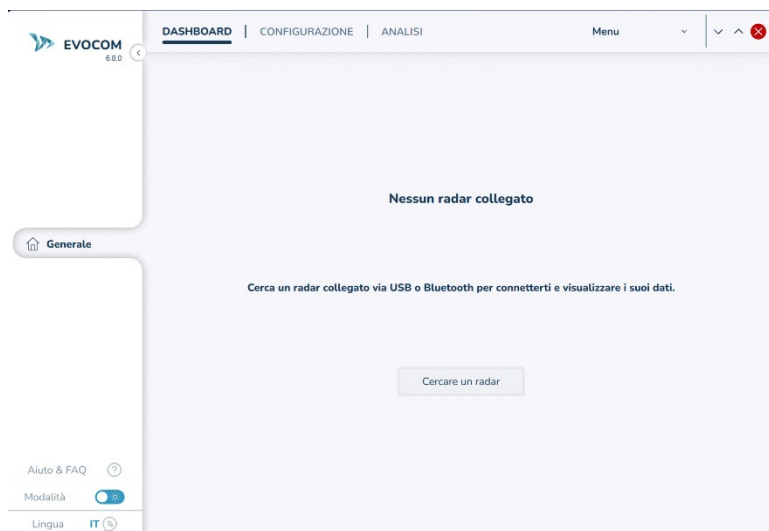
EVOCOM
6.8.0

DASHBOARD | CONFIGURAZIONE | ANALISI

Menu

Generale

Nessun radar collegato

Cerca un radar collegato via USB o Bluetooth per connetterti e visualizzare i suoi dati.

Cercare un radar

Aiuto & FAQ

Modalità

Lingua IT